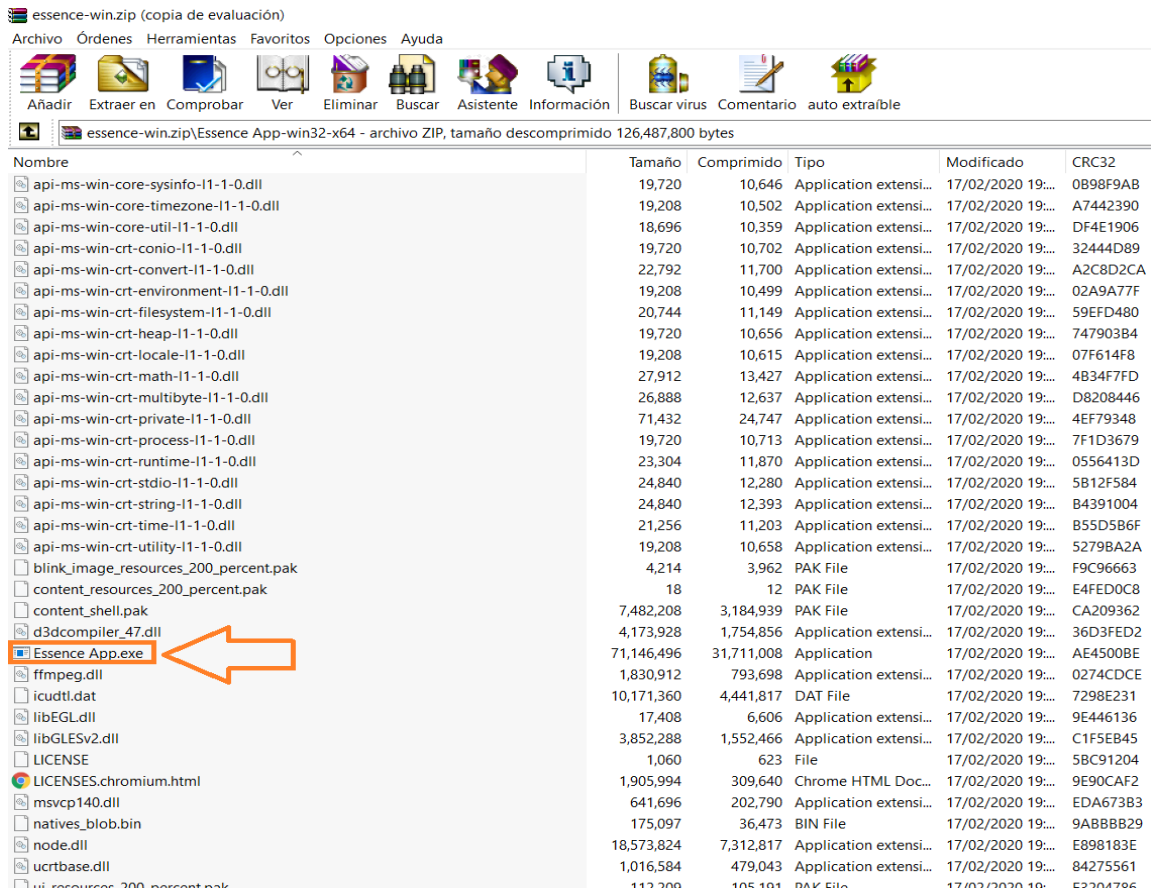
essence-win.zip (copia de evaluación)

Archivo Órdenes Herramientas Favoritos Opciones Ayuda

Añadir Extraer en Comprobar Ver Eliminar Buscar Asistente Información Buscar virus Comentario auto extraíble

essence-win.zip\Essence App-win32-x64 - archivo ZIP, tamaño descomprimido 126,487,800 bytes

| Nombre | Tamaño | Comprimido | Tipo | Modificado | CRC32 |
|---|---|---|---|---|---|
| api-ms-win-core-sysinfo-l1-1-0.dll | 19,720 | 10,646 | Application extensi... | 17/02/2020 19:... | 0B98F9AB |
| api-ms-win-core-timezone-l1-1-0.dll | 19,208 | 10,502 | Application extensi... | 17/02/2020 19:... | A7442390 |
| api-ms-win-core-util-l1-1-0.dll | 18,696 | 10,359 | Application extensi... | 17/02/2020 19:... | DF4E1906 |
| api-ms-win-crt-conio-l1-1-0.dll | 19,720 | 10,702 | Application extensi... | 17/02/2020 19:... | 32444D89 |
| api-ms-win-crt-convert-l1-1-0.dll | 22,792 | 11,700 | Application extensi... | 17/02/2020 19:... | A2C8D2CA |
| api-ms-win-crt-environment-l1-1-0.dll | 19,208 | 10,499 | Application extensi... | 17/02/2020 19:... | 02A9A77F |
| api-ms-win-crt-filesystem-l1-1-0.dll | 20,744 | 11,149 | Application extensi... | 17/02/2020 19:... | 59EFD480 |
| api-ms-win-crt-heap-l1-1-0.dll | 19,720 | 10,656 | Application extensi... | 17/02/2020 19:... | 747903B4 |
| api-ms-win-crt-locale-l1-1-0.dll | 19,208 | 10,615 | Application extensi... | 17/02/2020 19:... | 07F614F8 |
| api-ms-win-crt-math-l1-1-0.dll | 27,912 | 13,427 | Application extensi... | 17/02/2020 19:... | 4B34F7FD |
| api-ms-win-crt-multibyte-l1-1-0.dll | 26,888 | 12,637 | Application extensi... | 17/02/2020 19:... | D8208446 |
| api-ms-win-crt-private-l1-1-0.dll | 71,432 | 24,747 | Application extensi... | 17/02/2020 19:... | 4EF79348 |
| api-ms-win-crt-process-l1-1-0.dll | 19,720 | 10,713 | Application extensi... | 17/02/2020 19:... | 7F1D3679 |
| api-ms-win-crt-runtime-l1-1-0.dll | 23,304 | 11,870 | Application extensi... | 17/02/2020 19:... | 0556413D |
| api-ms-win-crt-stdio-l1-1-0.dll | 24,840 | 12,280 | Application extensi... | 17/02/2020 19:... | 5B12F584 |
| api-ms-win-crt-string-l1-1-0.dll | 24,840 | 12,393 | Application extensi... | 17/02/2020 19:... | B4391004 |
| api-ms-win-crt-time-l1-1-0.dll | 21,256 | 11,203 | Application extensi... | 17/02/2020 19:... | B55D5B6F |
| api-ms-win-crt-utility-l1-1-0.dll | 19,208 | 10,658 | Application extensi... | 17/02/2020 19:... | 5279BA2A |
| blink_image_resources_200_percent.pak | 4,214 | 3,962 | PAK File | 17/02/2020 19:... | F9C96663 |
| content_resources_200_percent.pak | 18 | 12 | PAK File | 17/02/2020 19:... | E4FED0C8 |
| content_shell.pak | 7,482,208 | 3,184,939 | PAK File | 17/02/2020 19:... | CA209362 |
| d3dcompiler_47.dll | 4,173,928 | 1,754,856 | Application extensi... | 17/02/2020 19:... | 36D3FED2 |
| Essence App.exe | 71,146,496 | 31,711,008 | Application | 17/02/2020 19:... | AE4500BE |
| ffmpeg.dll | 1,830,912 | 793,698 | Application extensi... | 17/02/2020 19:... | 0274CDCE |
| icudtl.dat | 10,171,360 | 4,441,817 | DAT File | 17/02/2020 19:... | 7298E231 |
| libEGL.dll | 17,408 | 6,606 | Application extensi... | 17/02/2020 19:... | 9E446136 |
| libGLESv2.dll | 3,852,288 | 1,552,466 | Application extensi... | 17/02/2020 19:... | C1F5EB45 |
| LICENSE | 1,060 | 623 | File | 17/02/2020 19:... | 5BC91204 |
| LICENSES.chromium.html | 1,905,994 | 309,640 | Chrome HTML Doc... | 17/02/2020 19:... | 9E90CAF2 |
| msvcp140.dll | 641,696 | 202,790 | Application extensi... | 17/02/2020 19:... | EDA673B3 |
| natives_blob.bin | 175,097 | 36,473 | BIN File | 17/02/2020 19:... | 9ABBBB29 |
| node.dll | 18,573,824 | 7,312,817 | Application extensi... | 17/02/2020 19:... | E898183E |
| ucrtbase.dll | 1,016,584 | 479,043 | Application extensi... | 17/02/2020 19:... | 84275561 |
| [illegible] | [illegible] | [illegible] | PAK File | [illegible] | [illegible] |